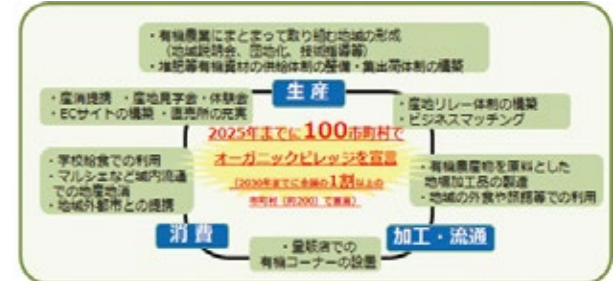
・有機農業にまとまって取り組む地域の形成（地域説明会、団地化、技術指導等）
・堆肥等有機資材の供給体制の整備・集出荷体制の構築

生産

・産消提携　・産地見学会・体験会
・ECサイトの構築　・直売所の充実

・産地リレー体制の構築
・ビジネスマッチング

2025年までに100市町村で
オーガニックビレッジを宣言
（2030年までに全国の1割以上の市町村（約200）で実施）

・学校給食での利用
・マルシェなど域内流通での地産地消
・地域外都市との提携

・有機農産物を原料とした地域加工品の製造
・地域の外食や旅館等での利用

消費

・量販店での有機コーナーの設置

加工・流通